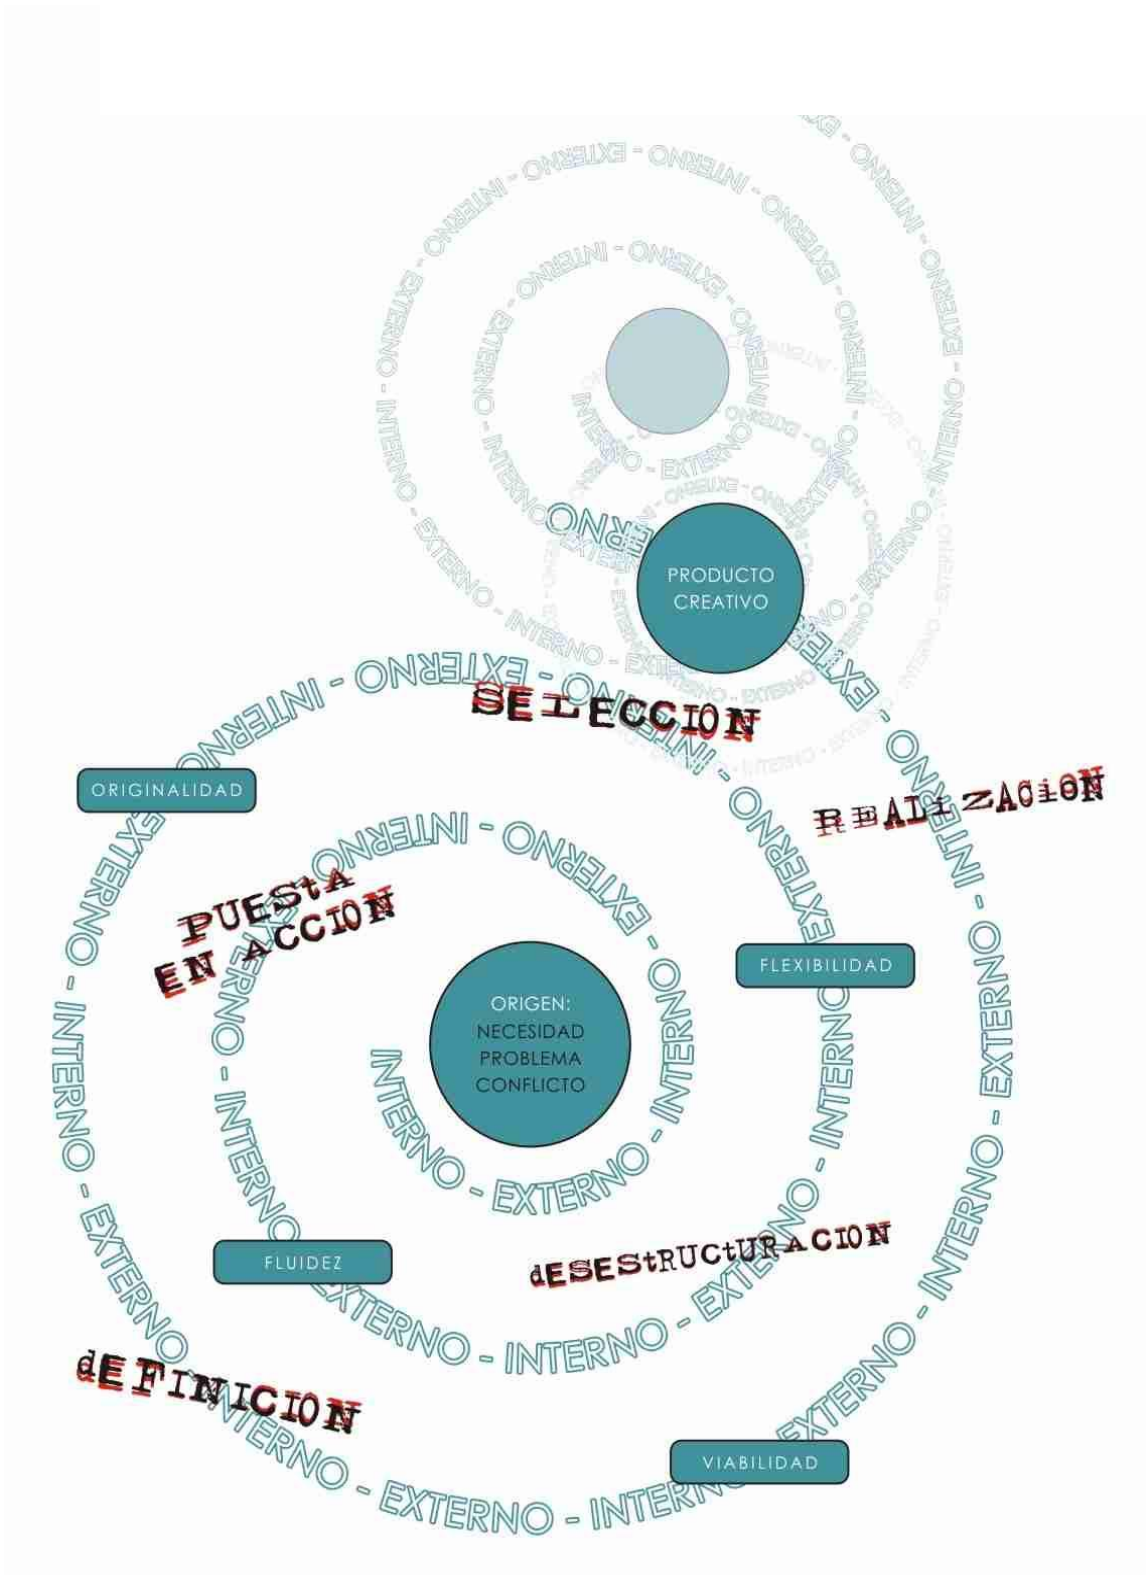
PRODUCTO CREATIVO

SELECCION

ORIGINALIDAD

REALIZACION

PUESTA EN ACCION

FLEXIBILIDAD

ORIGEN: NECESIDAD PROBLEMA CONFLICTO

INTERNO - EXTERNO - INTERNO - EXTERNO - INTERNO - EXTERNO

FLUIDEZ

dESEStRUCtURACION

dEFINICION

VIABILIDAD

EXTERNO - INTERNO - EXTERNO - INTERNO - EXTERNO - INTERNO - EXTERNO - INTERNO - EXTERNO - INTERNO